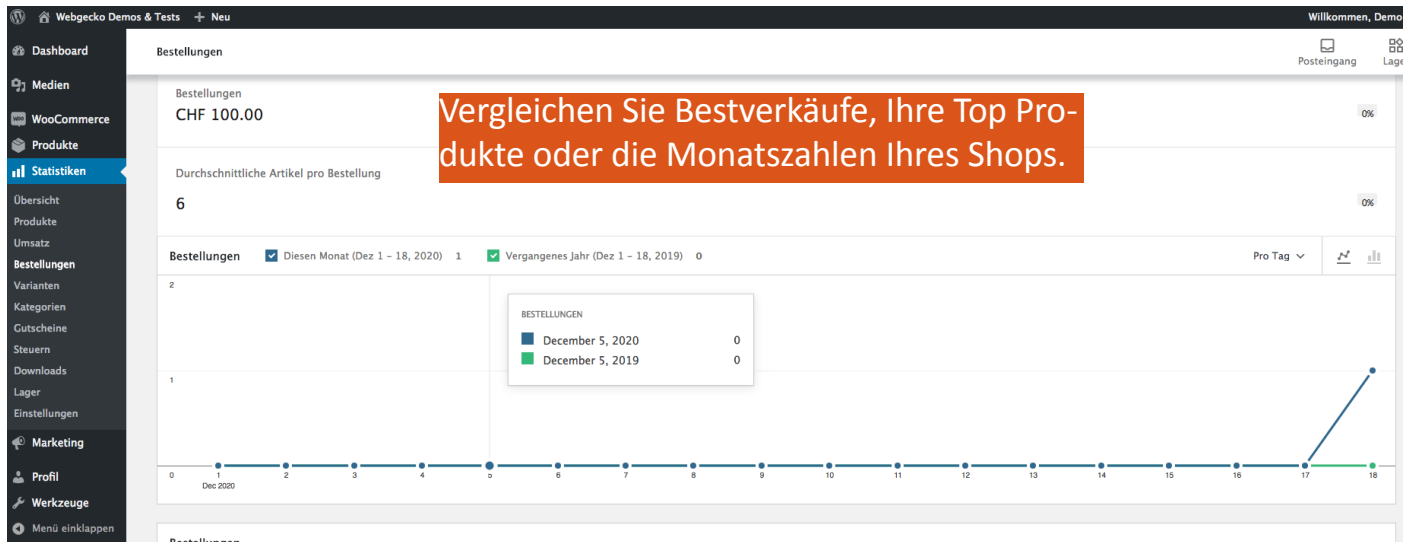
Webgecko Demos & Tests + Neu
Willkommen, Demo

Dashboard
Medien
WooCommerce
Produkte
Statistiken
Übersicht
Produkte
Umsatz
Bestellungen
Varianten
Kategorien
Gutscheine
Steuern
Downloads
Lager
Einstellungen
Marketing
Profil
Werkzeuge
Menü einklappen

Bestellungen
Posteingang
Lage

Bestellungen
CHF 100.00
0%

Vergleichen Sie Bestverkäufe, Ihre Top Produkte oder die Monatszahlen Ihres Shops.

Durchschnittliche Artikel pro Bestellung
6
0%

Bestellungen
Diesen Monat (Dez 1 – 18, 2020) 1
Vergangenes Jahr (Dez 1 – 18, 2019) 0
Pro Tag

2
BESTELLUNGEN
December 5, 2020 0
December 5, 2019 0
1
0
1
Dec 2020
2
3
4
5
6
7
8
9
10
11
12
13
14
15
16
17
18

Bestellungen